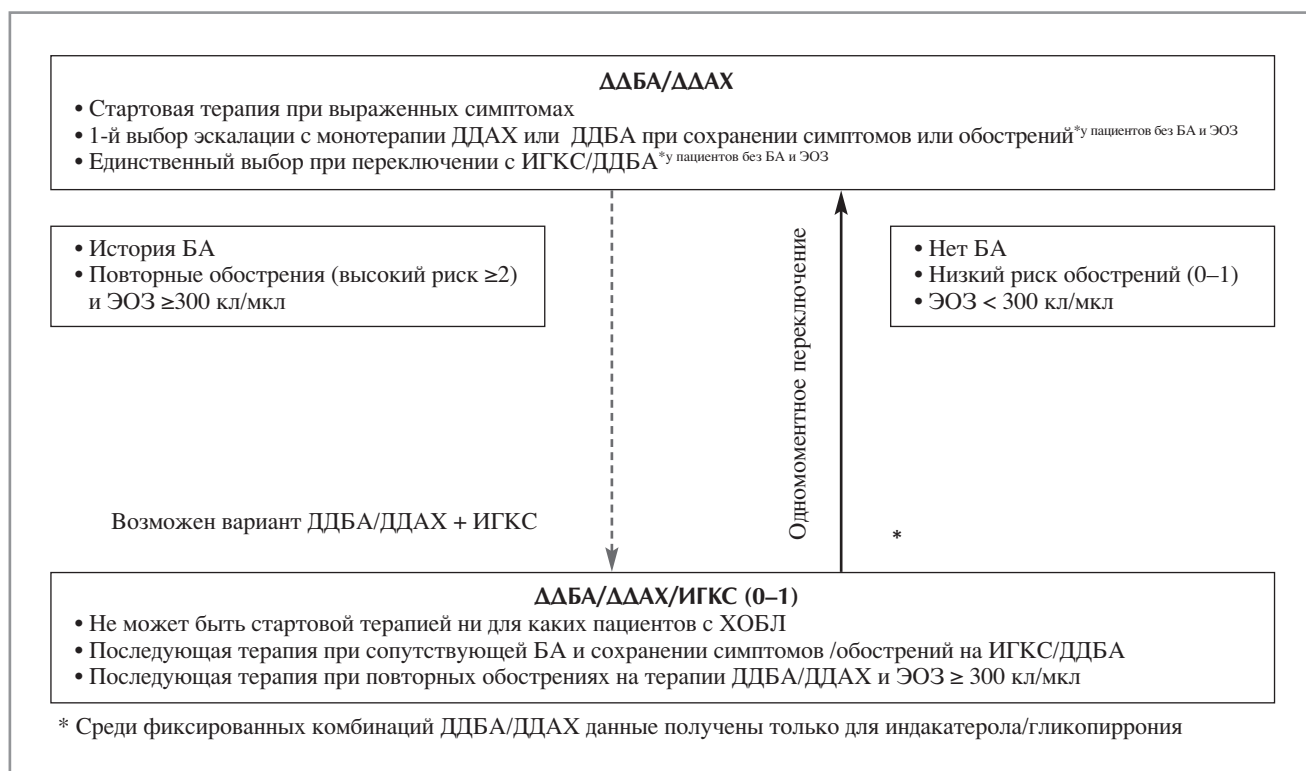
**ДДБА/ДДАХ**

• Стартовая терапия при выраженных симптомах
• 1-й выбор эскалации с монотерапии ДДАХ или ДДБА при сохранении симптомов или обострений$^{*у пациентов без БА и ЭОЗ}$
• Единственный выбор при переключении с ИГКС/ДДБА$^{*у пациентов без БА и ЭОЗ}$

• История БА
• Повторные обострения (высокий риск ≥2) и ЭОЗ ≥300 кл/мкл

Одномоментное переключение

• Нет БА
• Низкий риск обострений (0–1)
• ЭОЗ < 300 кл/мкл

Возможен вариант ДДБА/ДДАХ + ИГКС

*

**ДДБА/ДДАХ/ИГКС (0–1)**

• Не может быть стартовой терапией ни для каких пациентов с ХОБЛ
• Последующая терапия при сопутствующей БА и сохранении симптомов /обострений на ИГКС/ДДБА
• Последующая терапия при повторных обострениях на терапии ДДБА/ДДАХ и ЭОЗ ≥ 300 кл/мкл

* Среди фиксированных комбинаций ДДБА/ДДАХ данные получены только для индакатерола/гликопиррония